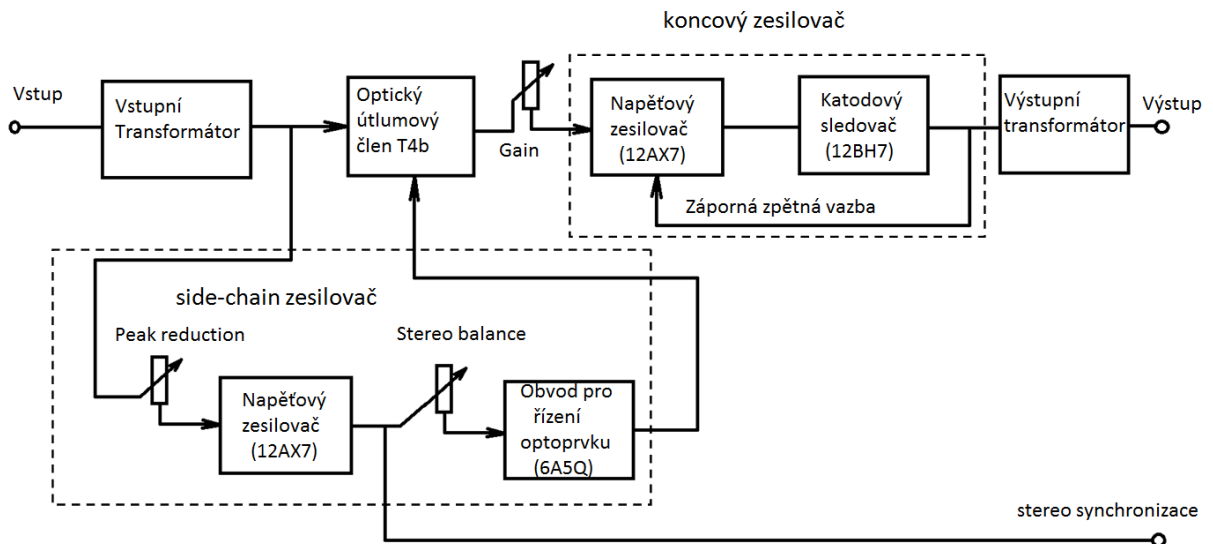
koncový zesilovač

Vstup

Vstupní Transformátor

Optický útlumový člen T4b

Gain

Napěťový zesilovač (12AX7)

Katodový sledovač (12BH7)

Výstupní transformátor

Výstup

Záporná zpětná vazba

side-chain zesilovač

Peak reduction

Stereo balance

Napěťový zesilovač (12AX7)

Obvod pro řízení optoprvku (6A5Q)

stereo synchronizace